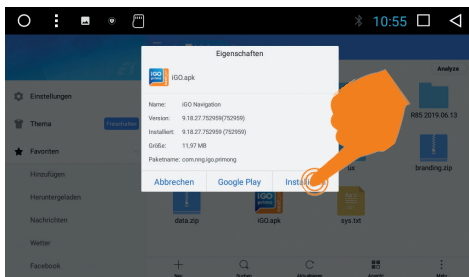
10:55

Eigenschaften

iGO.apk

Name: iGO Navigation
Version: 9.18.27.752959(752959)
Installiert: 9.18.27.752959(752959)
Größe: 11,97 MB
Paketname: com.nng.igo.primong

Abbrechen
Google Play
Insta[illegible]

Analyze

Einstellungen
Thema
Freischalten
Favoriten
Hinzufügen
Heruntergeladen
Nachrichten
Weiter
Facebook

R85 2019.06.13
branding.zip
data.zip
iGO.apk
sys.txt

Neu
Suchen
Aktualisieren
Ansicht
Mehr